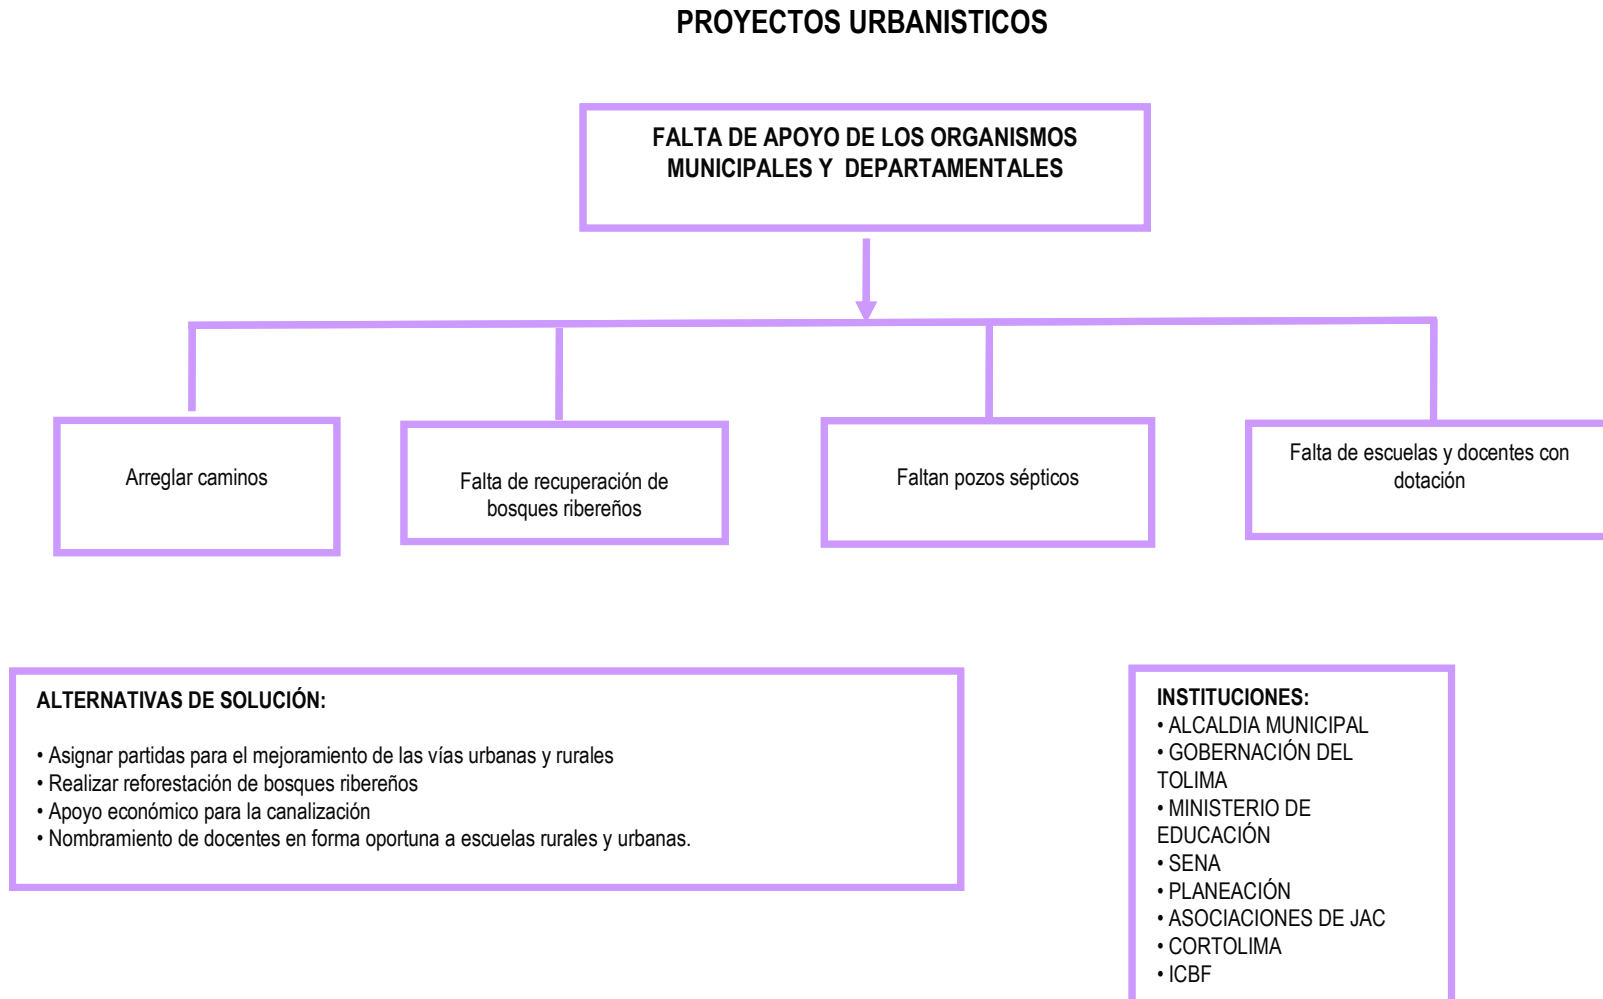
PROYECTOS URBANISTICOS

FALTA DE APOYO DE LOS ORGANISMOS MUNICIPALES Y DEPARTAMENTALES

Arreglar caminos

Falta de recuperación de bosques ribereños

Faltan pozos sépticos

Falta de escuelas y docentes con dotación

ALTERNATIVAS DE SOLUCIÓN:

• Asignar partidas para el mejoramiento de las vías urbanas y rurales
• Realizar reforestación de bosques ribereños
• Apoyo económico para la canalización
• Nombramiento de docentes en forma oportuna a escuelas rurales y urbanas.

INSTITUCIONES:
• ALCALDIA MUNICIPAL
• GOBERNACIÓN DEL TOLIMA
• MINISTERIO DE EDUCACIÓN
• SENA
• PLANEACIÓN
• ASOCIACIONES DE JAC
• CORTOLIMA
• ICBF